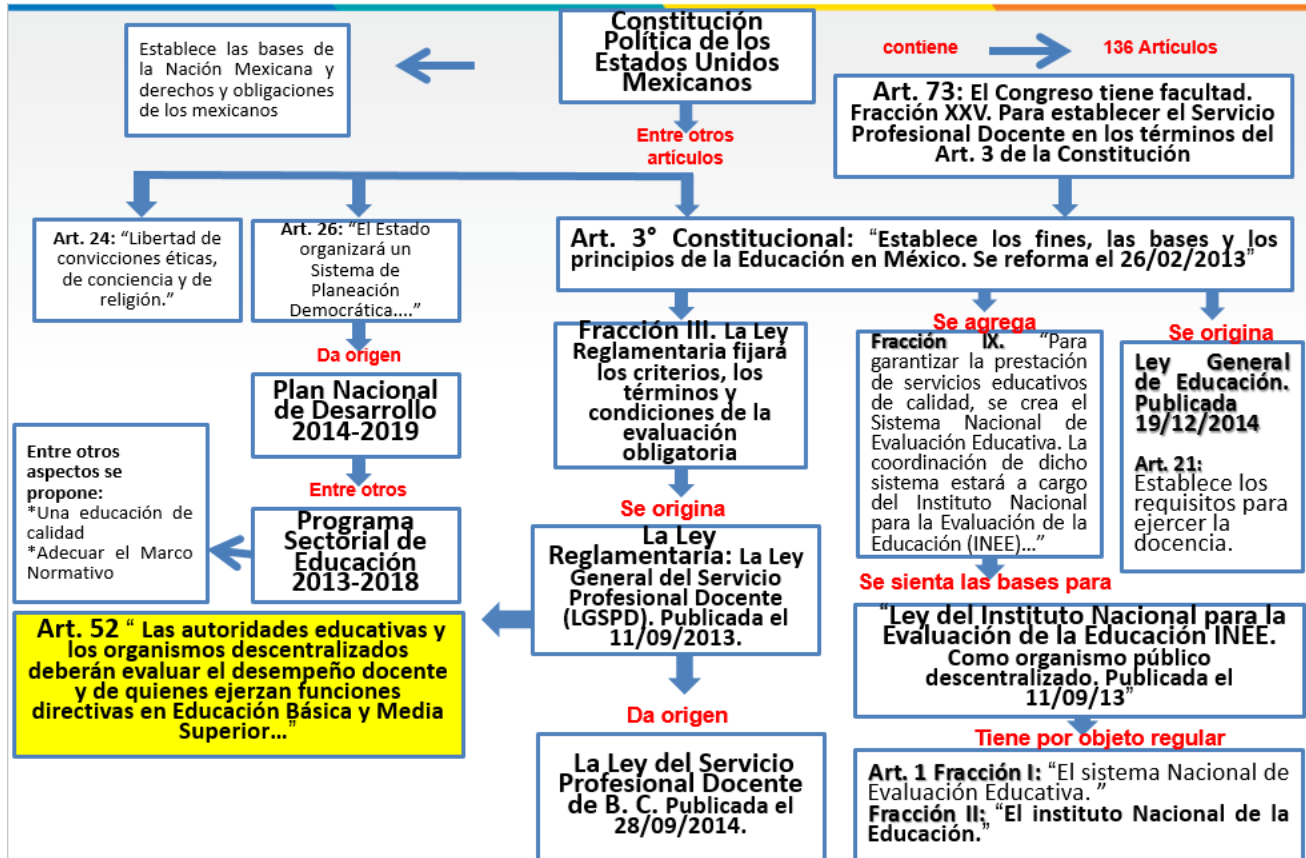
Constitución Política de los Estados Unidos Mexicanos

Establece las bases de la Nación Mexicana y derechos y obligaciones de los mexicanos

contiene

136 Artículos

Art. 73: El Congreso tiene facultad. Fracción XXV. Para establecer el Servicio Profesional Docente en los términos del Art. 3 de la Constitución

Entre otros artículos

Art. 24: "Libertad de convicciones éticas, de conciencia y de religión."

Art. 26: "El Estado organizará un Sistema de Planeación Democrática...."

Art. 3° Constitucional: "Establece los fines, las bases y los principios de la Educación en México. Se reforma el 26/02/2013"

Da origen

Plan Nacional de Desarrollo 2014-2019

Entre otros

Entre otros aspectos se propone:
*Una educación de calidad
*Adecuar el Marco Normativo

Programa Sectorial de Educación 2013-2018

Fracción III. La Ley Reglamentaria fijará los criterios, los términos y condiciones de la evaluación obligatoria

Se origina

La Ley Reglamentaria: La Ley General del Servicio Profesional Docente (LGSPD). Publicada el 11/09/2013.

Se agrega

Fracción IX. "Para garantizar la prestación de servicios educativos de calidad, se crea el Sistema Nacional de Evaluación Educativa. La coordinación de dicho sistema estará a cargo del Instituto Nacional para la Evaluación de la Educación (INEE)..."

Se origina

Ley General de Educación. Publicada 19/12/2014

Art. 21: Establece los requisitos para ejercer la docencia.

Art. 52 " Las autoridades educativas y los organismos descentralizados deberán evaluar el desempeño docente y de quienes ejerzan funciones directivas en Educación Básica y Media Superior..."

Se sienta las bases para

"Ley del Instituto Nacional para la Evaluación de la Educación INEE. Como organismo público descentralizado. Publicada el 11/09/13"

Da origen

La Ley del Servicio Profesional Docente de B. C. Publicada el 28/09/2014.

Tiene por objeto regular

Art. 1 Fracción I: "El sistema Nacional de Evaluación Educativa. "
Fracción II: "El instituto Nacional de la Educación."